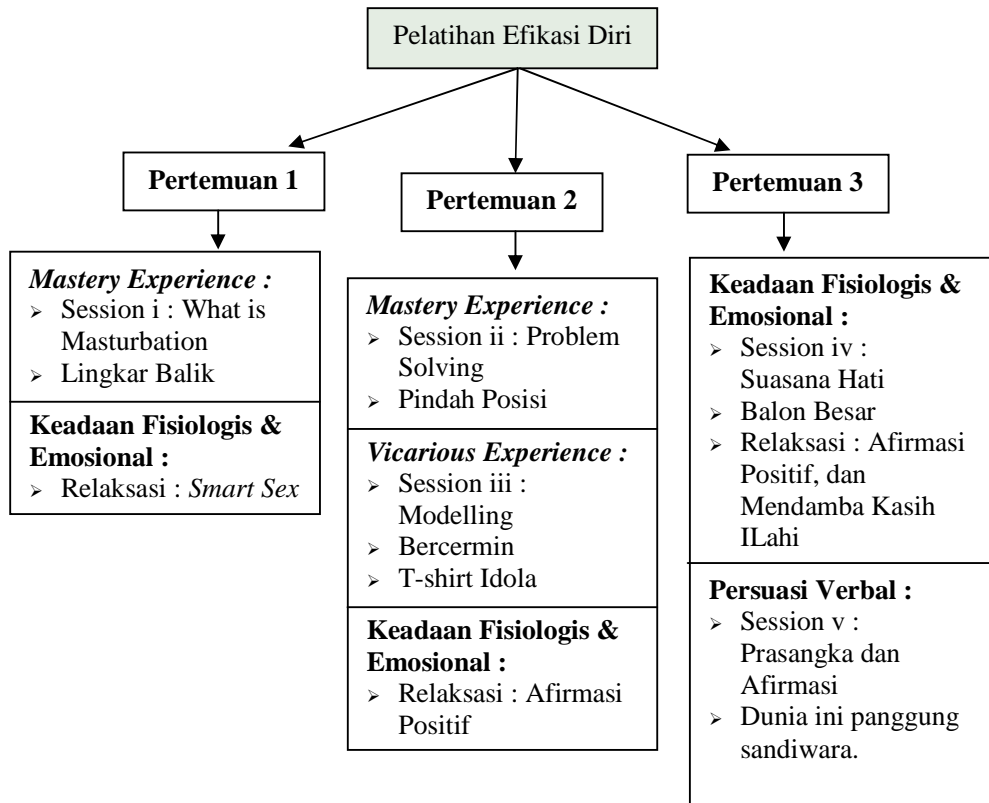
Pelatihan Efikasi Diri

Pertemuan 1

*Mastery Experience :*
- Session i : What is Masturbation
- Lingkar Balik

**Keadaan Fisiologis & Emosional :**
- Relaksasi : *Smart Sex*

Pertemuan 2

*Mastery Experience :*
- Session ii : Problem Solving
- Pindah Posisi

*Vicarious Experience :*
- Session iii : Modelling
- Bercermin
- T-shirt Idola

**Keadaan Fisiologis & Emosional :**
- Relaksasi : Afirmasi Positif

Pertemuan 3

**Keadaan Fisiologis & Emosional :**
- Session iv : Suasana Hati
- Balon Besar
- Relaksasi : Afirmasi Positif, dan Mendamba Kasih ILahi

**Persuasi Verbal :**
- Session v : Prasangka dan Afirmasi
- Dunia ini panggung sandiwara.